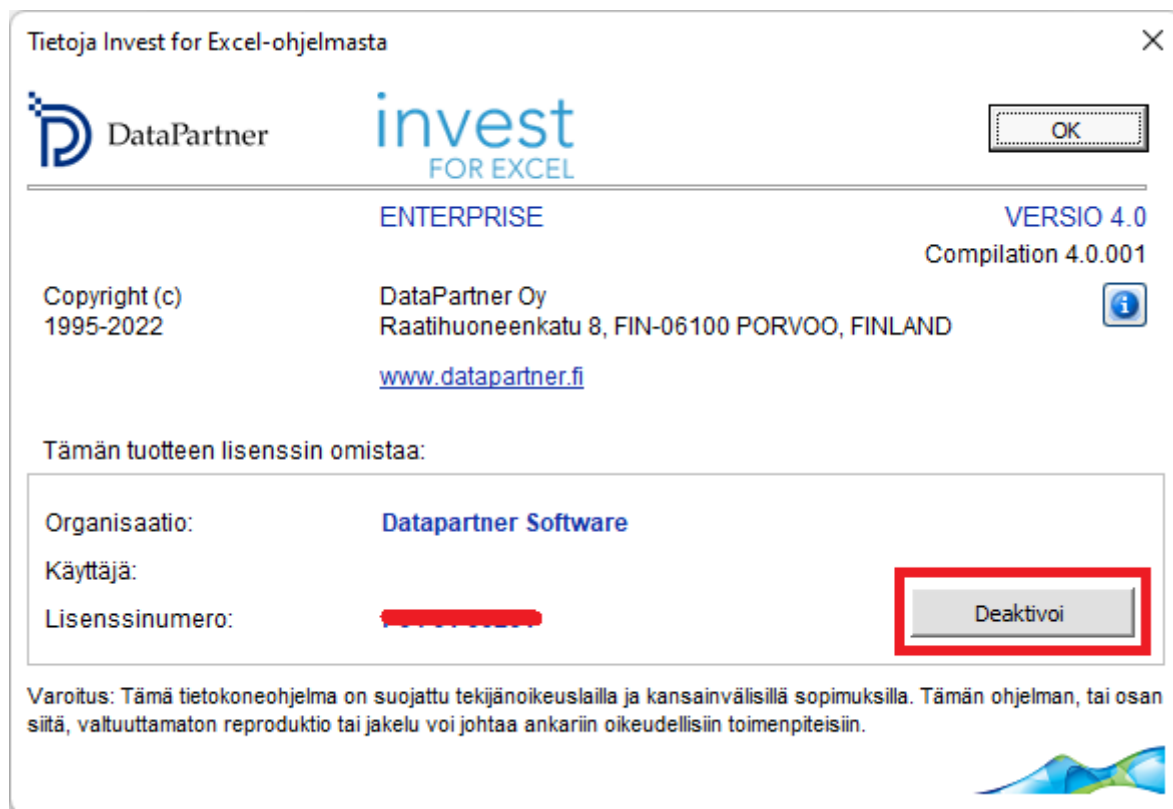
Tietoja Invest for Excel-ohjelmasta

×

DataPartner

invest
FOR EXCEL

OK

ENTERPRISE

VERSIO 4.0

Compilation 4.0.001

Copyright (c)
1995-2022

DataPartner Oy
Raatihuoneenkatu 8, FIN-06100 PORVOO, FINLAND

www.datapartner.fi

Tämän tuotteen lisenssin omistaa:

Organisaatio: Datapartner Software

Käyttäjä:

Lisenssinumero: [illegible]

Deaktivoi

Varoitus: Tämä tietokoneohjelma on suojattu tekijänoikeuslailla ja kansainvälisillä sopimuksilla. Tämän ohjelman, tai osan siitä, valtuuttamaton reproduktio tai jakelu voi johtaa ankariin oikeudellisiin toimenpiteisiin.